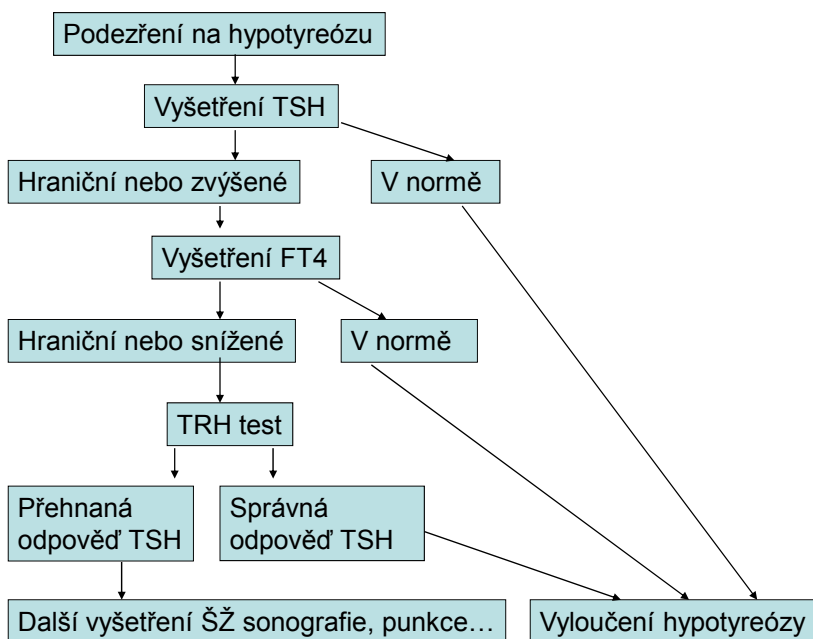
Podezření na hypotyreózu

Vyšetření TSH

Hraniční nebo zvýšené

V normě

Vyšetření FT4

Hraniční nebo snížené

V normě

TRH test

Přehnaná odpověď TSH

Správná odpověď TSH

Další vyšetření ŠŽ sonografie, punkce…

Vyloučení hypotyreózy